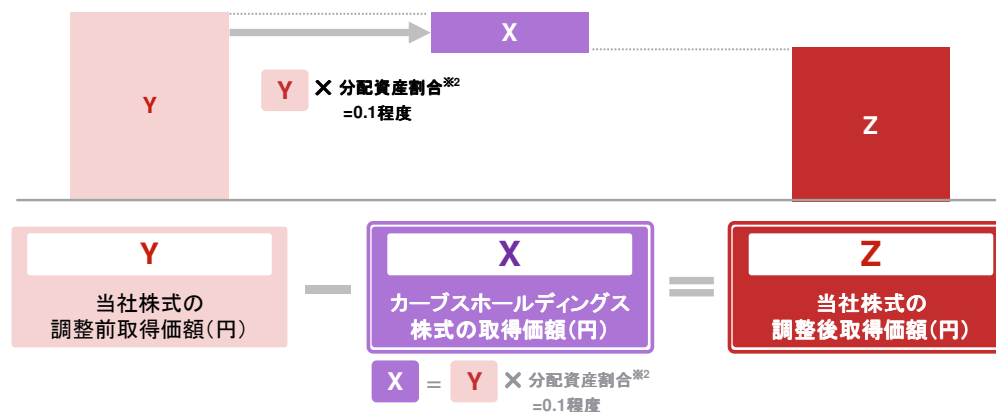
X

Y

Y ✕ 分配資産割合$^{※2}$ =0.1程度

Z

Y

当社株式の
調整前取得価額(円)

−

X

カーブスホールディングス
株式の取得価額(円)

=

Z

当社株式の
調整後取得価額(円)

X = Y ✕ 分配資産割合$^{※2}$ =0.1程度